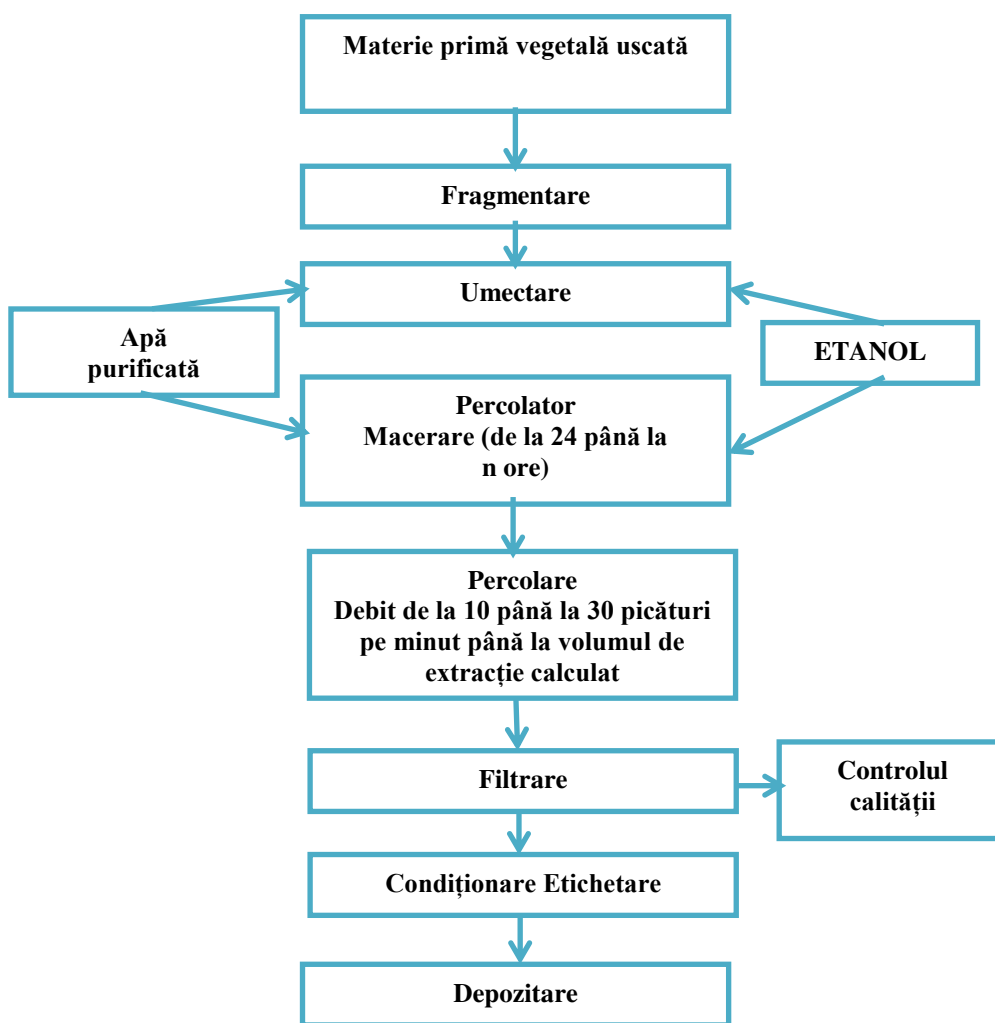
Materie primă vegetală uscată

Fragmentare

Umectare

Apă purificată

ETANOL

Percolator
Macerare (de la 24 până la n ore)

Percolare
Debit de la 10 până la 30 picături pe minut până la volumul de extracție calculat

Filtrare

Controlul calității

Condiționare Etichetare

Depozitare